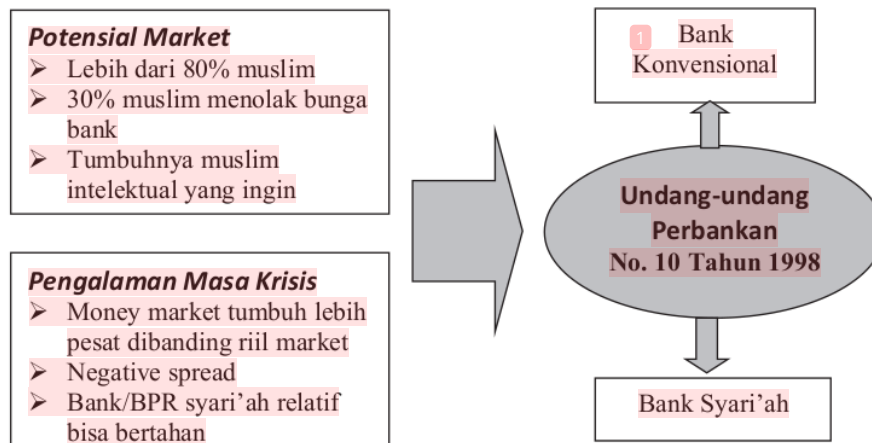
Potensial Market
➢ Lebih dari 80% muslim
➢ 30% muslim menolak bunga bank
➢ Tumbuhnya muslim intelektual yang ingin

Pengalaman Masa Krisis
➢ Money market tumbuh lebih pesat dibanding riil market
➢ Negative spread
➢ Bank/BPR syari'ah relatif bisa bertahan

1 Bank Konvensional

Undang-undang Perbankan No. 10 Tahun 1998

Bank Syari'ah